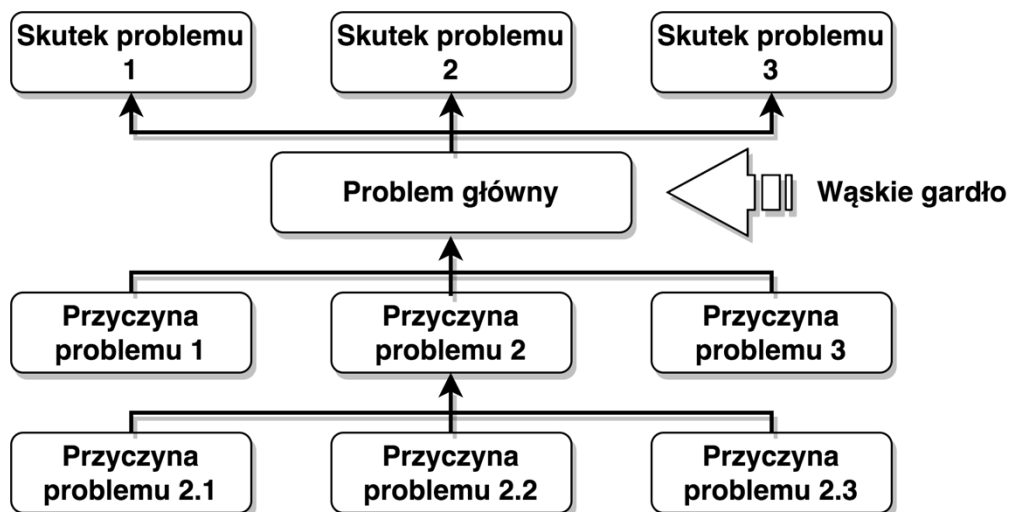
Skutek problemu 1

Skutek problemu 2

Skutek problemu 3

Problem główny

Wąskie gardło

Przyczyna problemu 1

Przyczyna problemu 2

Przyczyna problemu 3

Przyczyna problemu 2.1

Przyczyna problemu 2.2

Przyczyna problemu 2.3